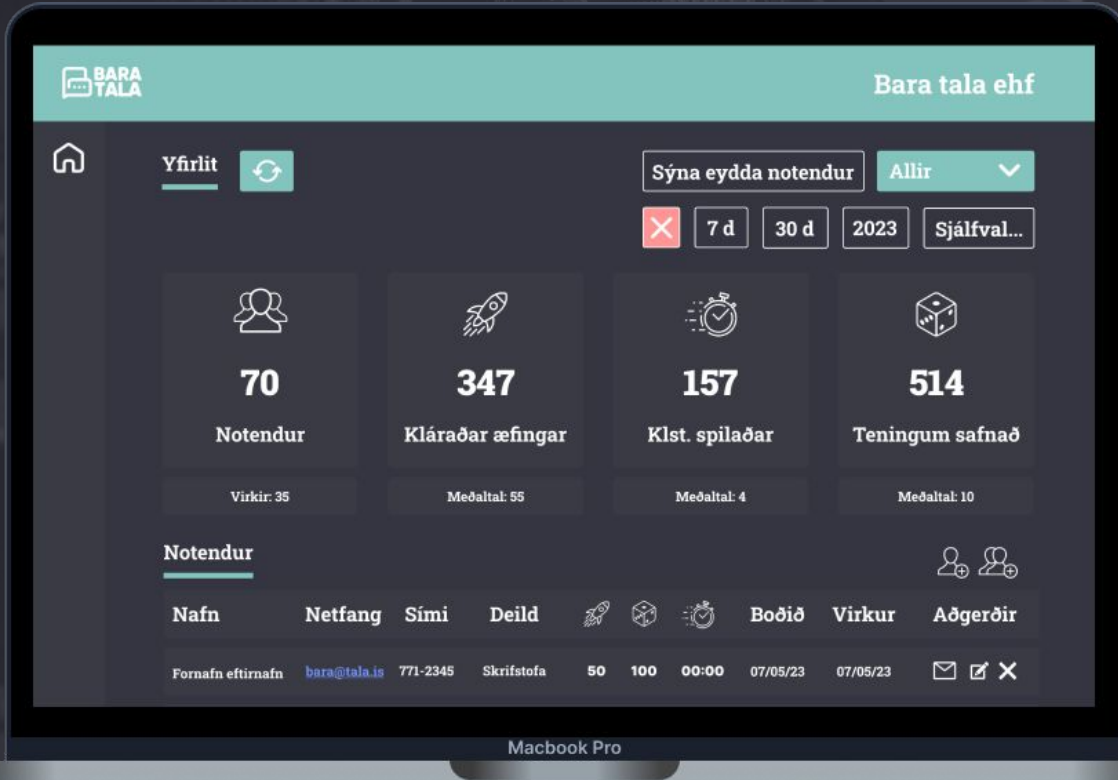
BARA TALA

Bara tala ehf

Yfirlit

Sýna eydda notendur

Allir

7 d

30 d

2023

Sjálfval...

70

Notendur

Virkir: 35

347

Kláraðar æfingar

Meðaltal: 55

157

Klst. spilaðar

Meðaltal: 4

514

Teningum safnað

Meðaltal: 10

Notendur

| Nafn | Netfang | Sími | Deild | | | | Boðið | Virkur | Aðgerðir |
|---|---|---|---|---|---|---|---|---|---|
| Fornafn eftirnafn | bara@tala.is | 771-2345 | Skrifstofa | 50 | 100 | 00:00 | 07/05/23 | 07/05/23 | |

Macbook Pro